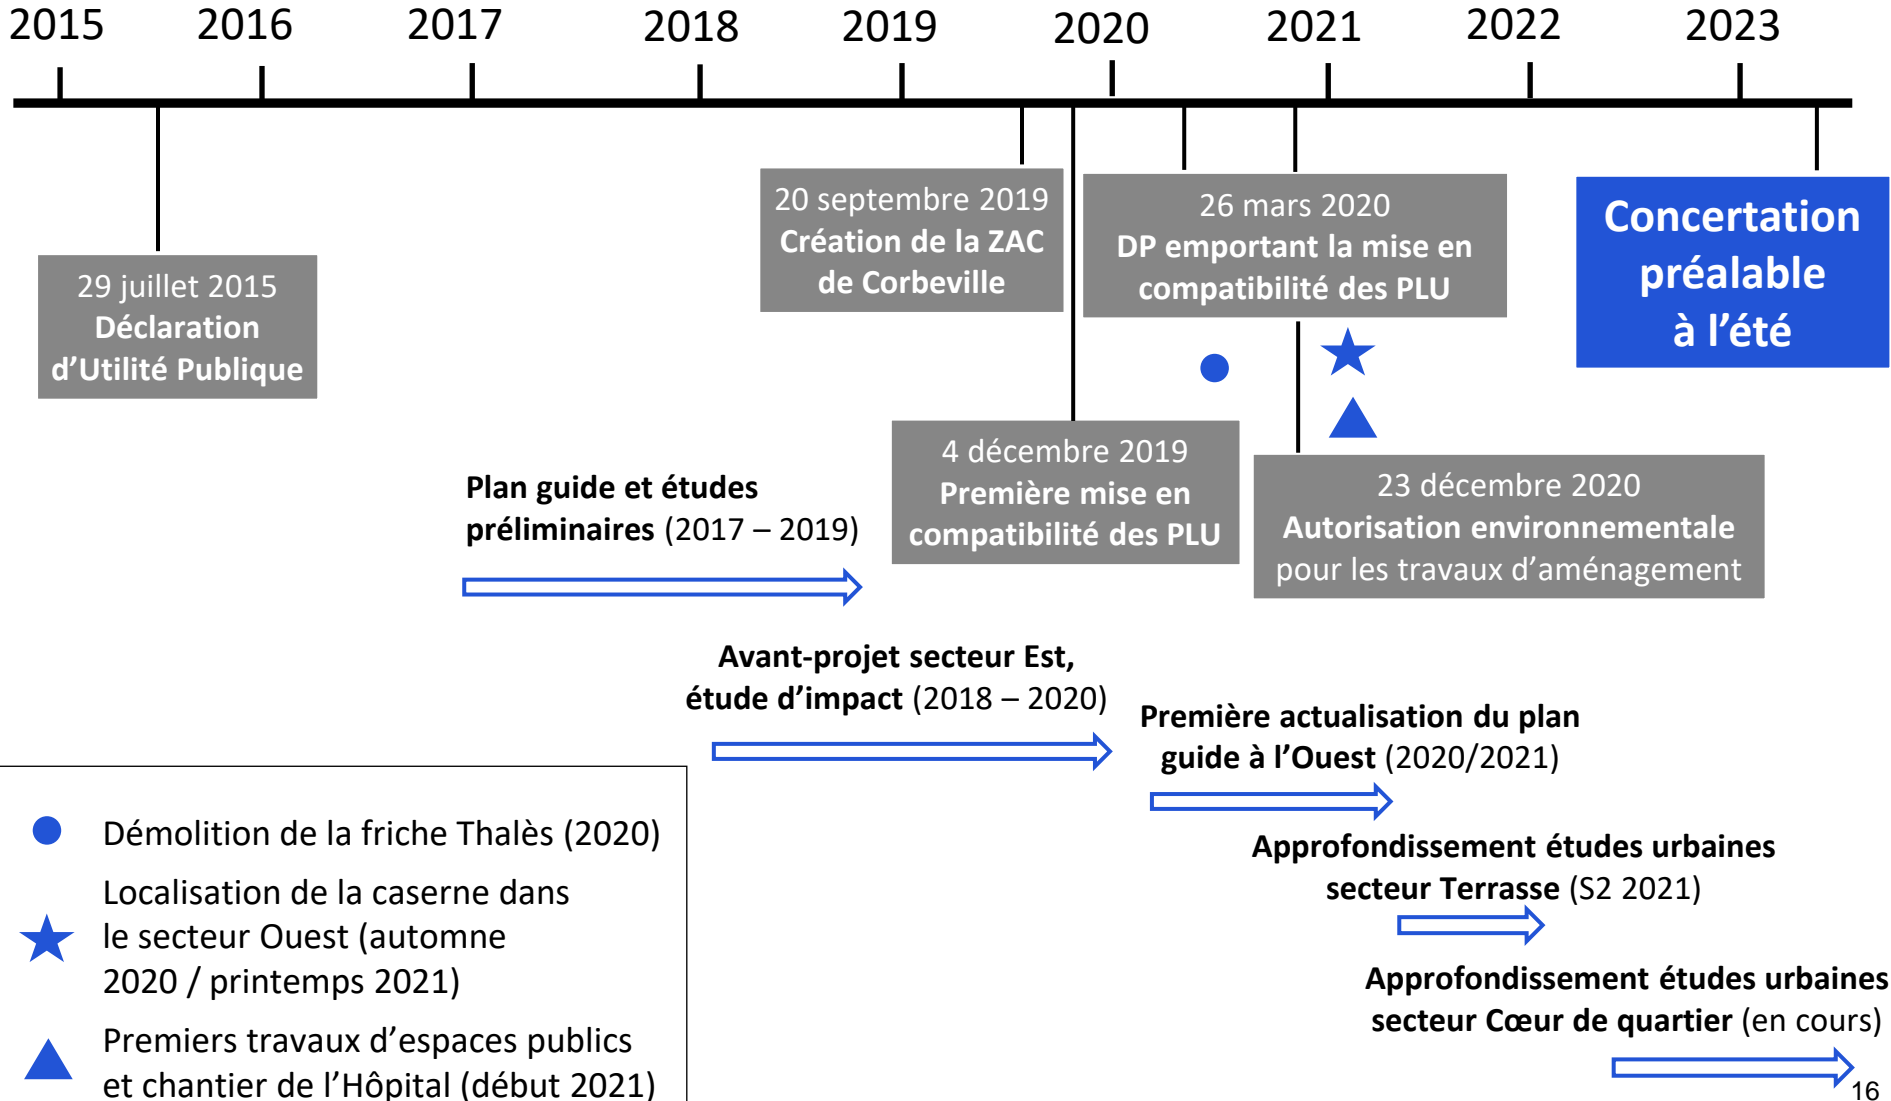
2015 2016 2017 2018 2019 2020 2021 2022 2023

29 juillet 2015
Déclaration d'Utilité Publique

20 septembre 2019
Création de la ZAC de Corbeville

26 mars 2020
DP emportant la mise en compatibilité des PLU

Concertation préalable à l'été

4 décembre 2019
Première mise en compatibilité des PLU

23 décembre 2020
Autorisation environnementale pour les travaux d'aménagement

Plan guide et études préliminaires (2017 – 2019)

Avant-projet secteur Est, étude d'impact (2018 – 2020)

Première actualisation du plan guide à l'Ouest (2020/2021)

Approfondissement études urbaines secteur Terrasse (S2 2021)

Approfondissement études urbaines secteur Cœur de quartier (en cours)

Démolition de la friche Thalès (2020)

Localisation de la caserne dans le secteur Ouest (automne 2020 / printemps 2021)

Premiers travaux d'espaces publics et chantier de l'Hôpital (début 2021)

16